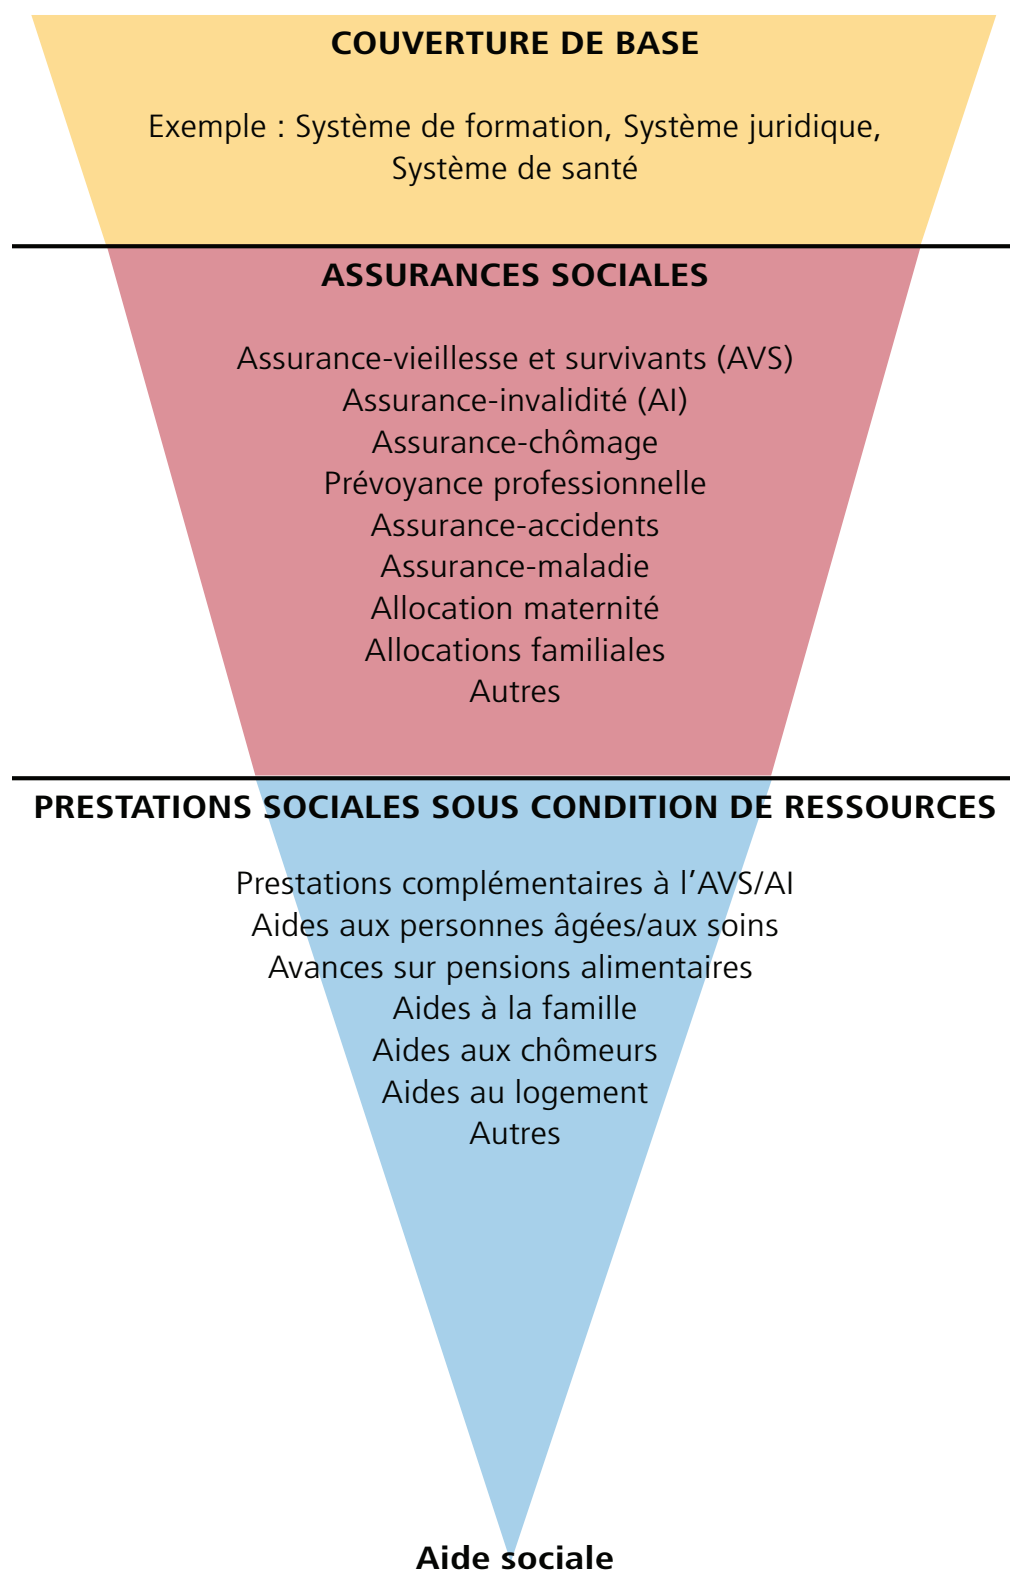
COUVERTURE DE BASE

Exemple : Système de formation, Système juridique, Système de santé

ASSURANCES SOCIALES

Assurance-vieillesse et survivants (AVS)
Assurance-invalidité (AI)
Assurance-chômage
Prévoyance professionnelle
Assurance-accidents
Assurance-maladie
Allocation maternité
Allocations familiales
Autres

PRESTATIONS SOCIALES SOUS CONDITION DE RESSOURCES

Prestations complémentaires à l'AVS/AI
Aides aux personnes âgées/aux soins
Avances sur pensions alimentaires
Aides à la famille
Aides aux chômeurs
Aides au logement
Autres

Aide sociale